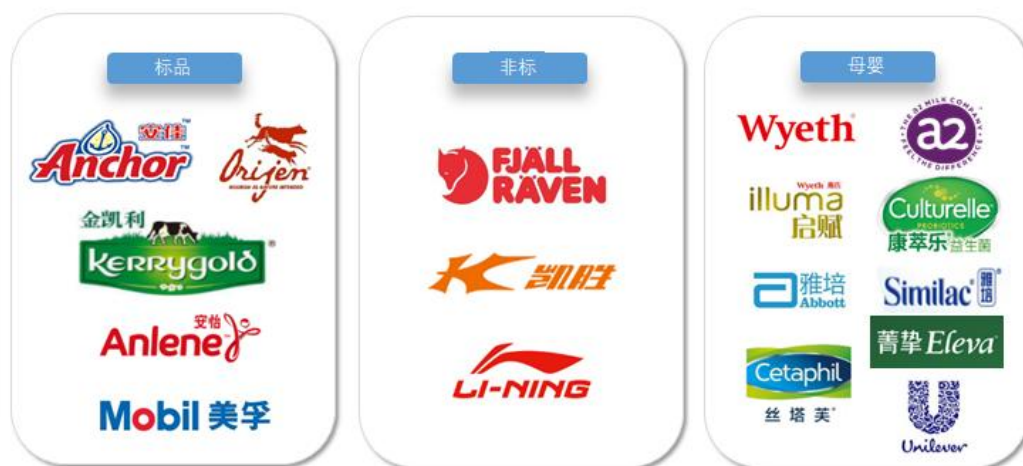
标品

安佳
Anchor

Orijen

金凯利
Kerrygold

安怡
Anlene

Mobil 美孚

非标

FJÄLL RÄVEN

K 凯胜

LI-NING

母婴

Wyeth

THE a2 MILK COMPANY
a2
FEEL THE DIFFERENCE

Wyeth 惠氏
illuma
启赋

Culturelle
PROBIOTICS
康萃乐 益生菌

雅培
Abbott

Similac 雅培

菁挚 Eleva

Cetaphil
丝塔芙

Unilever